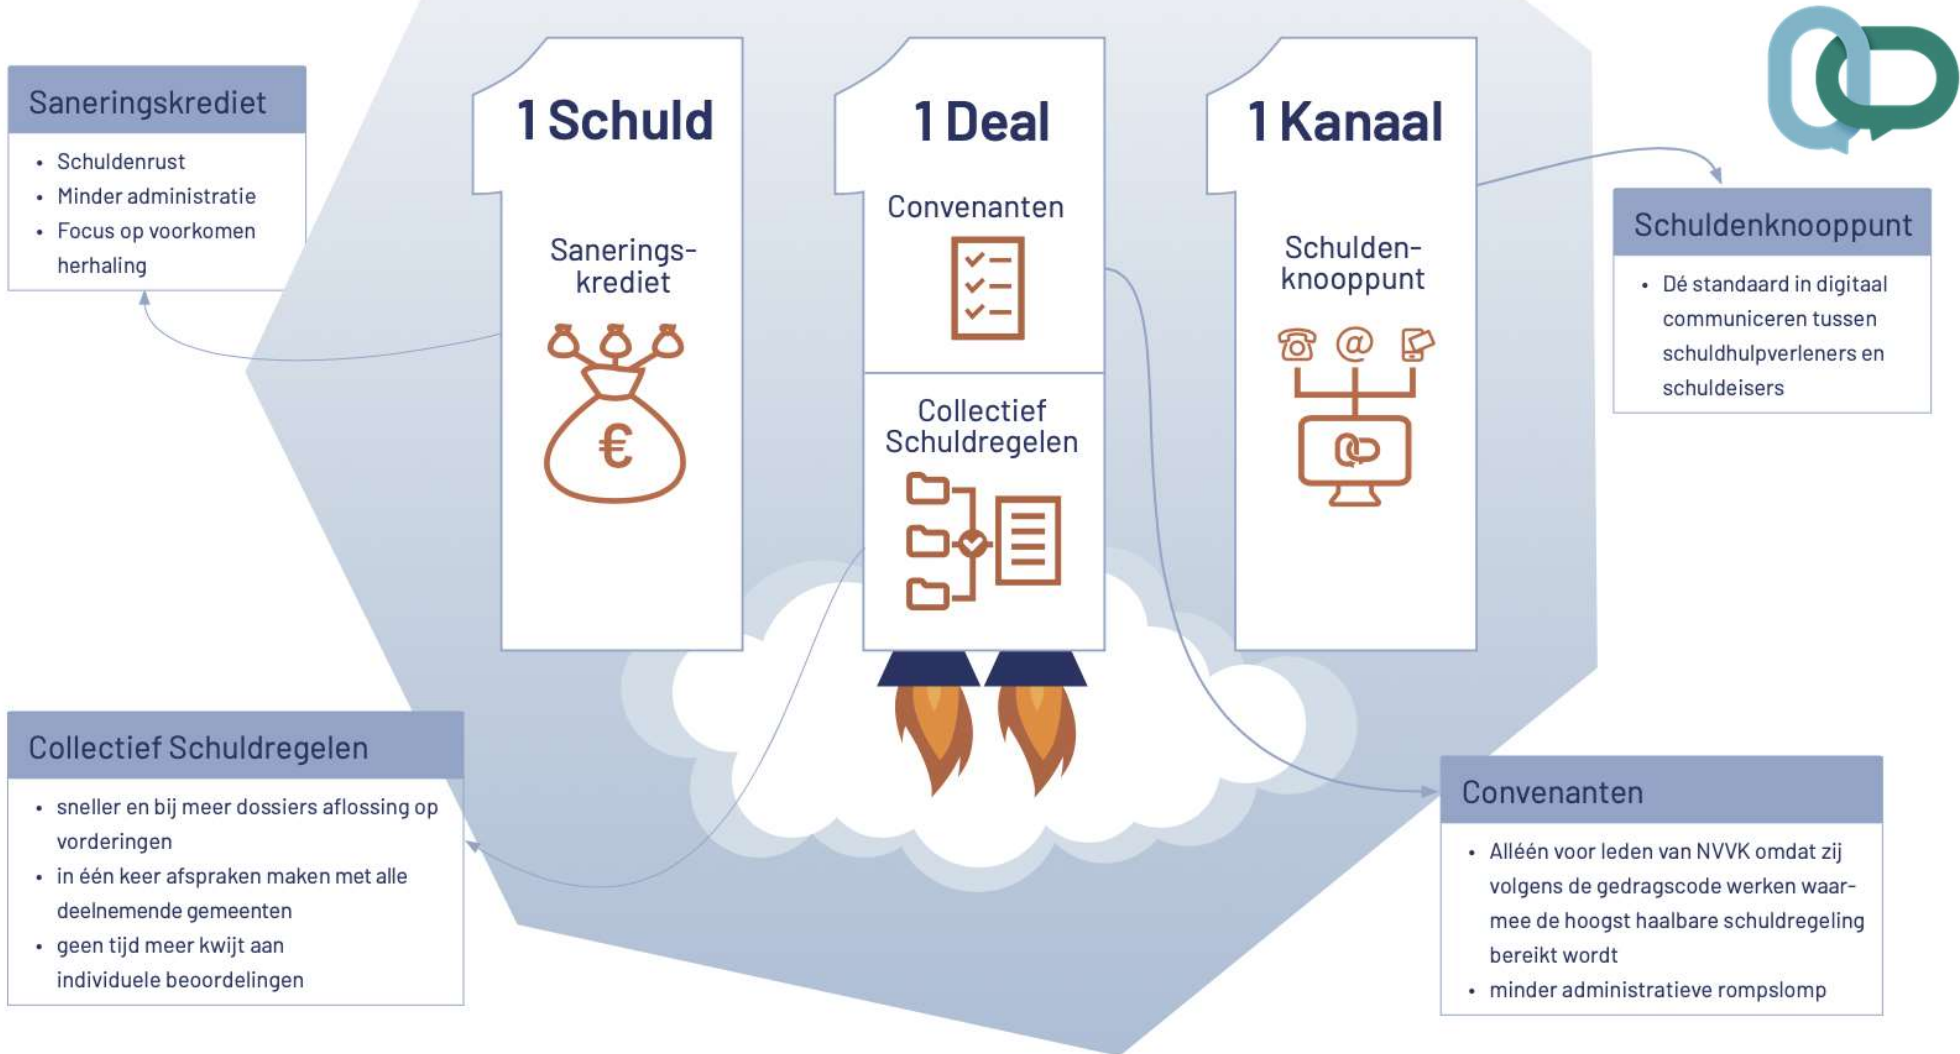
Saneringskrediet

- Schuldenrust
- Minder administratie
- Focus op voorkomen herhaling

1 Schuld

Sanerings-krediet

€

1 Deal

Convenanten

Collectief Schuldregelen

1 Kanaal

Schulden-knooppunt

@

Schuldenknooppunt

- Dé standaard in digitaal communiceren tussen schuldhulpverleners en schuldeisers

Collectief Schuldregelen

- sneller en bij meer dossiers aflossing op vorderingen
- in één keer afspraken maken met alle deelnemende gemeenten
- geen tijd meer kwijt aan individuele beoordelingen

Convenanten

- Alléén voor leden van NVVK omdat zij volgens de gedragscode werken waarmee de hoogst haalbare schuldregeling bereikt wordt
- minder administratieve rompslomp